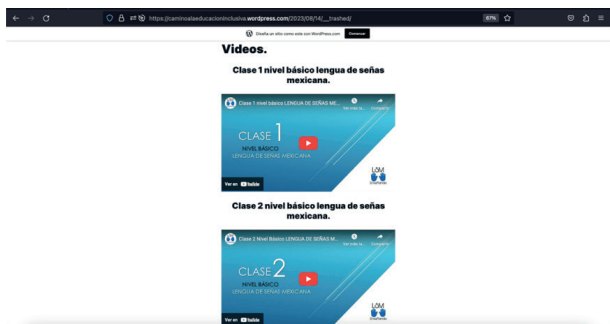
https://caminoalaeducacioninclusiva.wordpress.com/2023/08/14/__trashed/

67%

Diseña un sitio como este con WordPress.com Comenzar

Videos.

Clase 1 nivel básico lengua de señas mexicana.

Clase 1 nivel básico LENGUA DE SEÑAS ME...

Ver más ta... Compartir

CLASE 1

NIVEL BÁSICO

LENGUA DE SEÑAS MEXICANA

LSM

Ver en YouTube

Clase 2 nivel básico lengua de señas mexicana.

Clase 2 Nivel Básico LENGUA DE SEÑAS M...

Ver más ta... Compartir

CLASE 2

NIVEL BÁSICO

LENGUA DE SEÑAS MEXICANA

LSM

Ver en YouTube